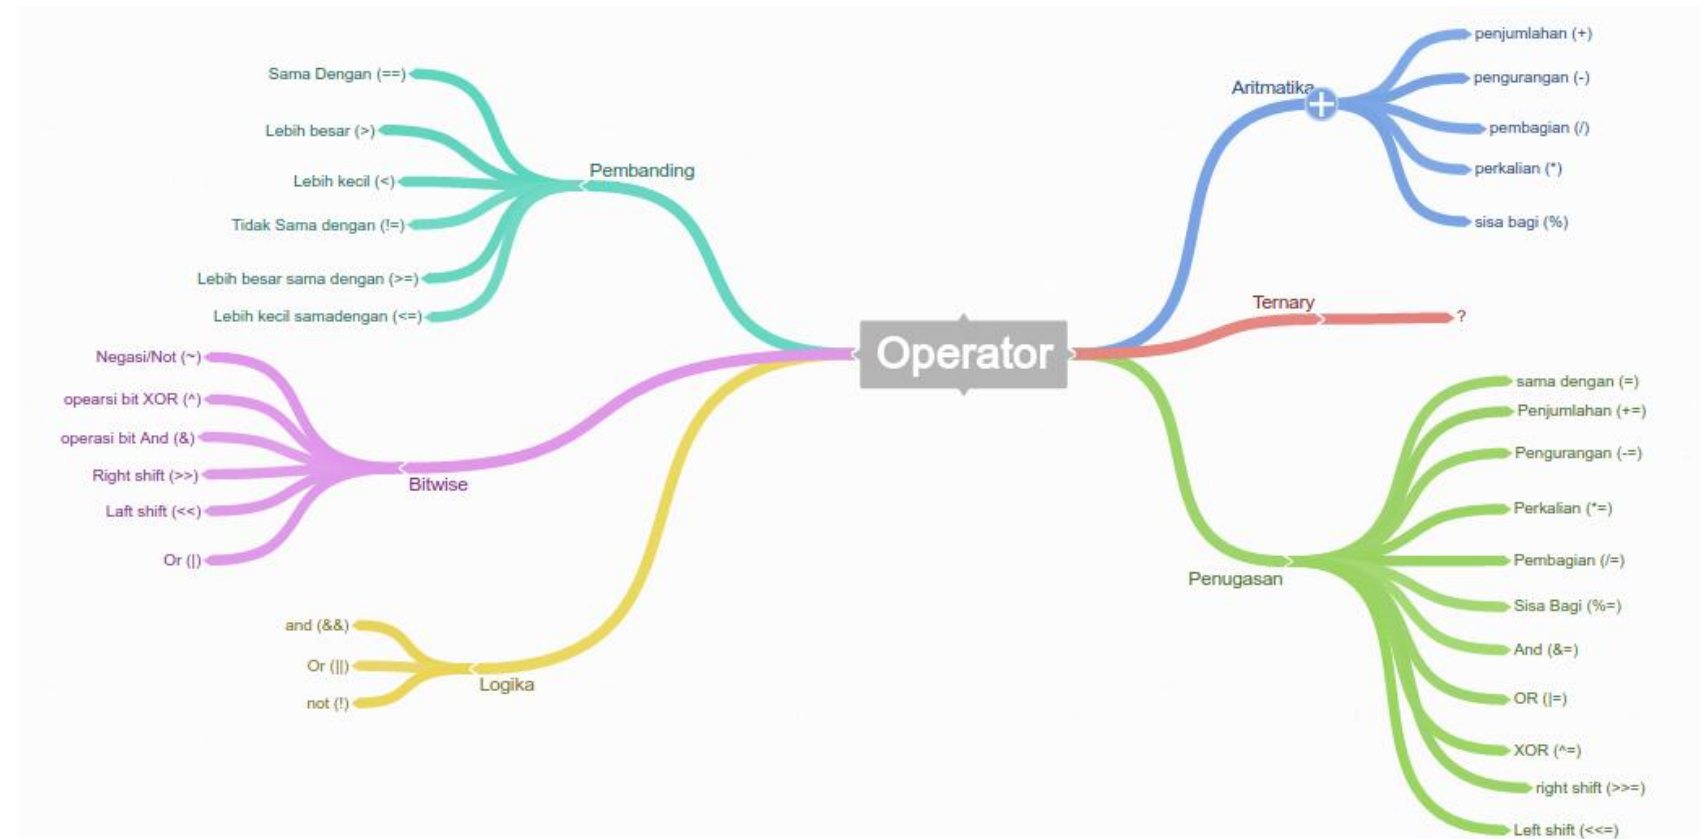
Operator

Pembanding
Sama Dengan (==)
Lebih besar (>)
Lebih kecil (<)
Tidak Sama dengan (!=)
Lebih besar sama dengan (>=)
Lebih kecil samadengan (<=)

Bitwise
Negasi/Not (~)
opearsi bit XOR (^)
operasi bit And (&)
Right shift (>>)
Laft shift (<<)
Or (|)

Logika
and (&&)
Or (||)
not (!)

Aritmatika
penjumlahan (+)
pengurangan (-)
pembagian (/)
perkalian (*)
sisa bagi (%)

Ternary
?

Penugasan
sama dengan (=)
Penjumlahan (+=)
Pengurangan (-=)
Perkalian (*=)
Pembagian (/=)
Sisa Bagi (%=)
And (&=)
OR (|=)
XOR (^=)
right shift (>>=)
Left shift (<<=)